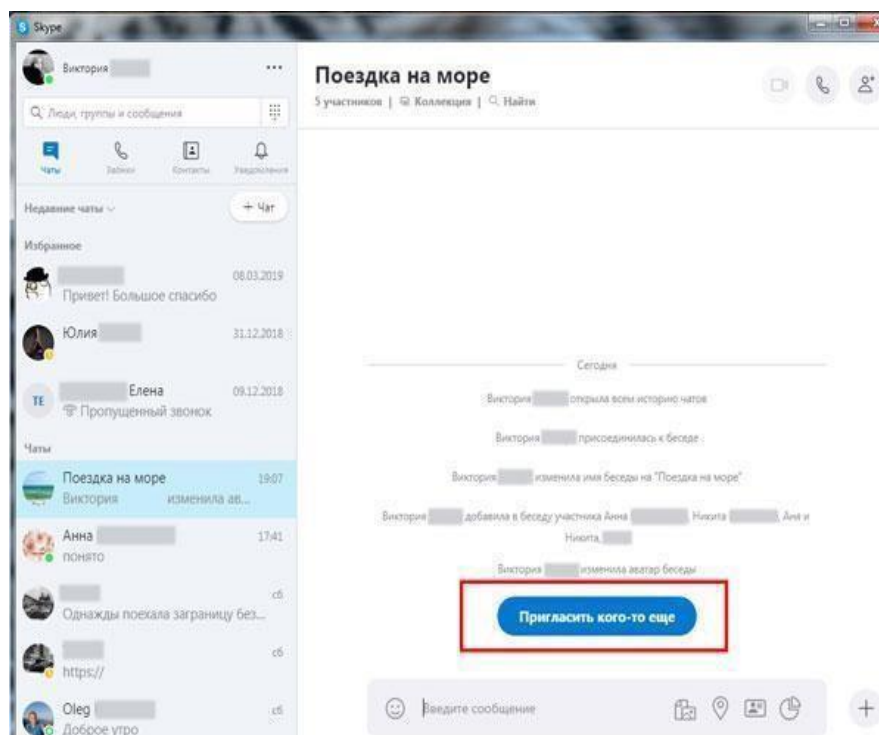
Skype

Виктория

...

Люди, группы и сообщения

Чаты
Звонки
Контакты
Уведомления

Недавние чаты
+ Чат

Избранное

Привет! Большое спасибо
08.03.2019

Юлия
31.12.2018

TE
Елена
Пропущенный звонок
09.12.2018

Чаты

Поездка на море
Виктория изменила ав...
19:07

Анна
понято
17:41

Однажды поехала заграницу без...
сб

https://
сб

Oleg
Доброе утро
сб

Поездка на море
5 участников | Коллекция | Найти

Сегодня

Виктория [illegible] открыла всем историю чатов

Виктория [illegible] присоединилась к беседе

Виктория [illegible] изменила имя беседы на "Поездка на море"

Виктория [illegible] добавила в беседу участника Анна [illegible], Никита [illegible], Аня и Никита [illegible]

Виктория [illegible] изменила аватар беседы

Пригласить кого-то еще

Введите сообщение